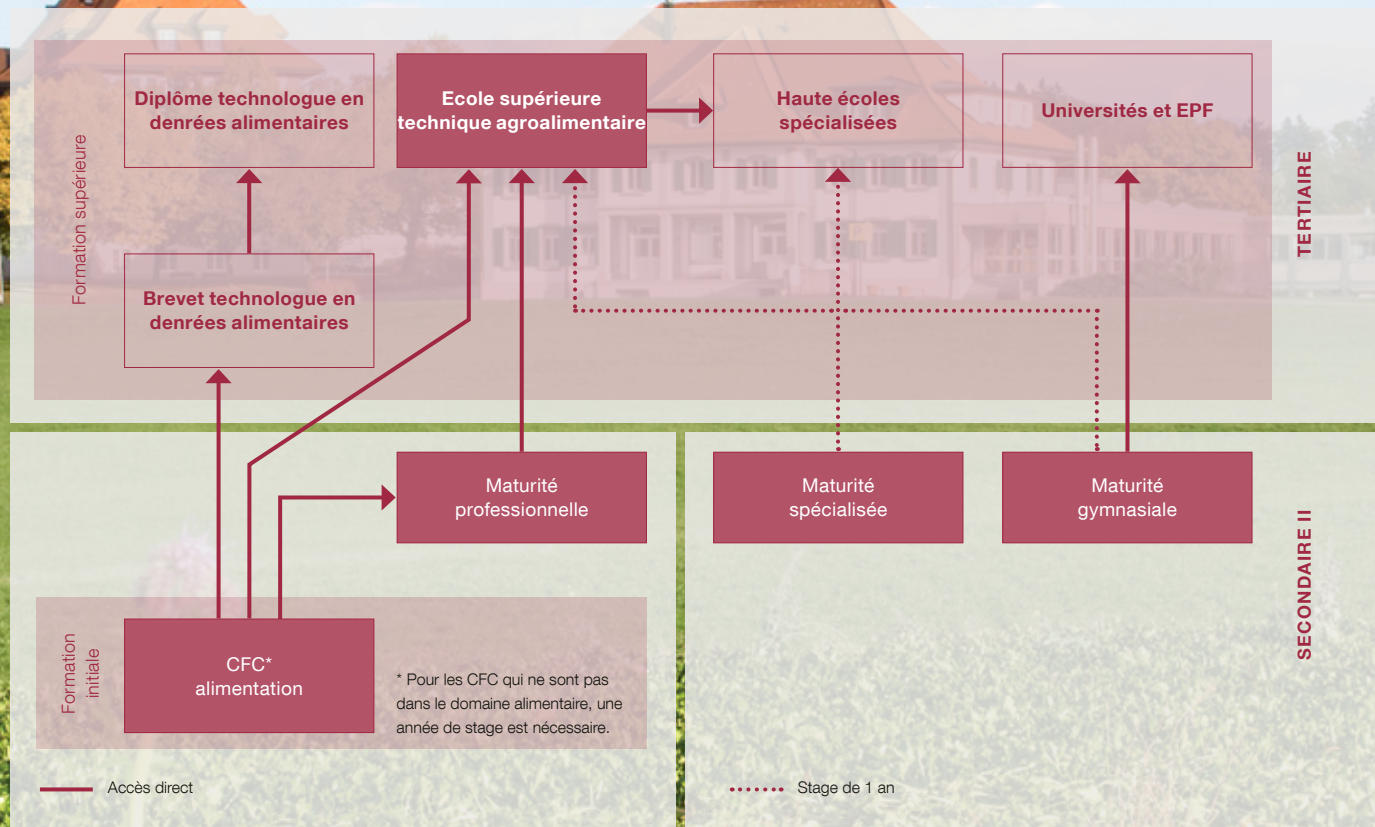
Formation supérieure

Diplôme technologue en denrées alimentaires

Ecole supérieure technique agroalimentaire

Haute écoles spécialisées

Universités et EPF

TERTIAIRE

Brevet technologue en denrées alimentaires

Maturité professionnelle

Maturité spécialisée

Maturité gymnasiale

SECONDAIRE II

Formation initiale

CFC* alimentation

* Pour les CFC qui ne sont pas dans le domaine alimentaire, une année de stage est nécessaire.

Accès direct

Stage de 1 an